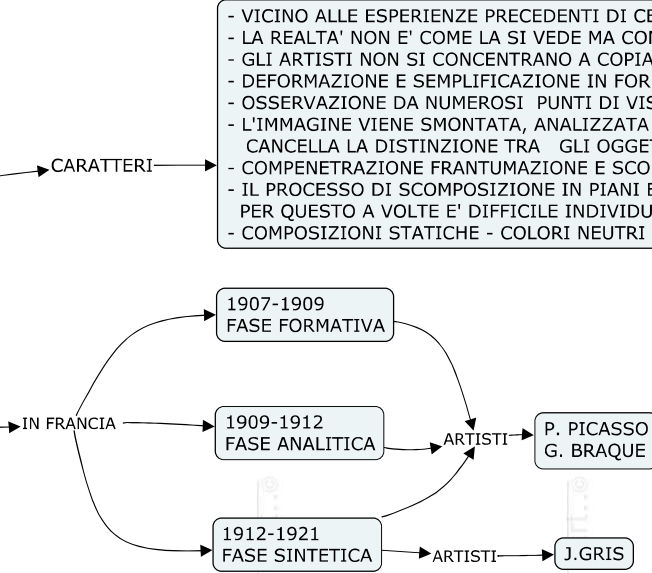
CARATTERI

- VICINO ALLE ESPERIENZE PRECEDENTI DI CE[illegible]
- LA REALTA' NON E' COME LA SI VEDE MA CON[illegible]
- GLI ARTISTI NON SI CONCENTRANO A COPIA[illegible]
- DEFORMAZIONE E SEMPLIFICAZIONE IN FOR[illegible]
- OSSERVAZIONE DA NUMEROSI PUNTI DI VIS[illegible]
- L'IMMAGINE VIENE SMONTATA, ANALIZZATA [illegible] CANCELLA LA DISTINZIONE TRA GLI OGGET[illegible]
- COMPENETRAZIONE FRANTUMAZIONE E SCO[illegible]
- IL PROCESSO DI SCOMPOSIZIONE IN PIANI E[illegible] PER QUESTO A VOLTE E' DIFFICILE INDIVIDU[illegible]
- COMPOSIZIONI STATICHE - COLORI NEUTRI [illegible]

IN FRANCIA

1907-1909
FASE FORMATIVA

1909-1912
FASE ANALITICA

1912-1921
FASE SINTETICA

ARTISTI

P. PICASSO
G. BRAQUE

ARTISTI

J.GRIS